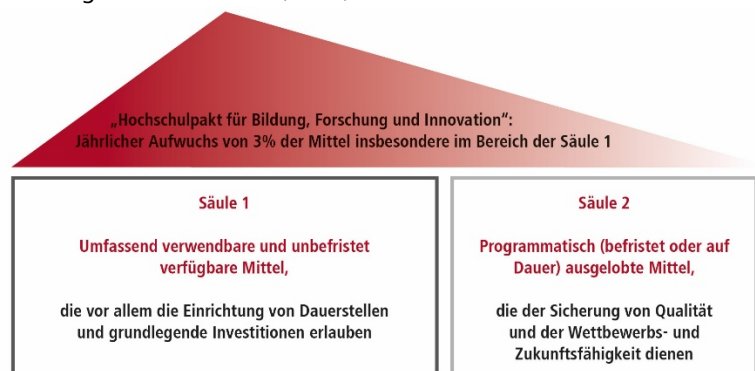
„Hochschulpakt für Bildung, Forschung und Innovation":
Jährlicher Aufwuchs von 3% der Mittel insbesondere im Bereich der Säule 1

Säule 1

Umfassend verwendbare und unbefristet verfügbare Mittel,

die vor allem die Einrichtung von Dauerstellen und grundlegende Investitionen erlauben

Säule 2

Programmatisch (befristet oder auf Dauer) ausgelobte Mittel,

die der Sicherung von Qualität und der Wettbewerbs- und Zukunftsfähigkeit dienen